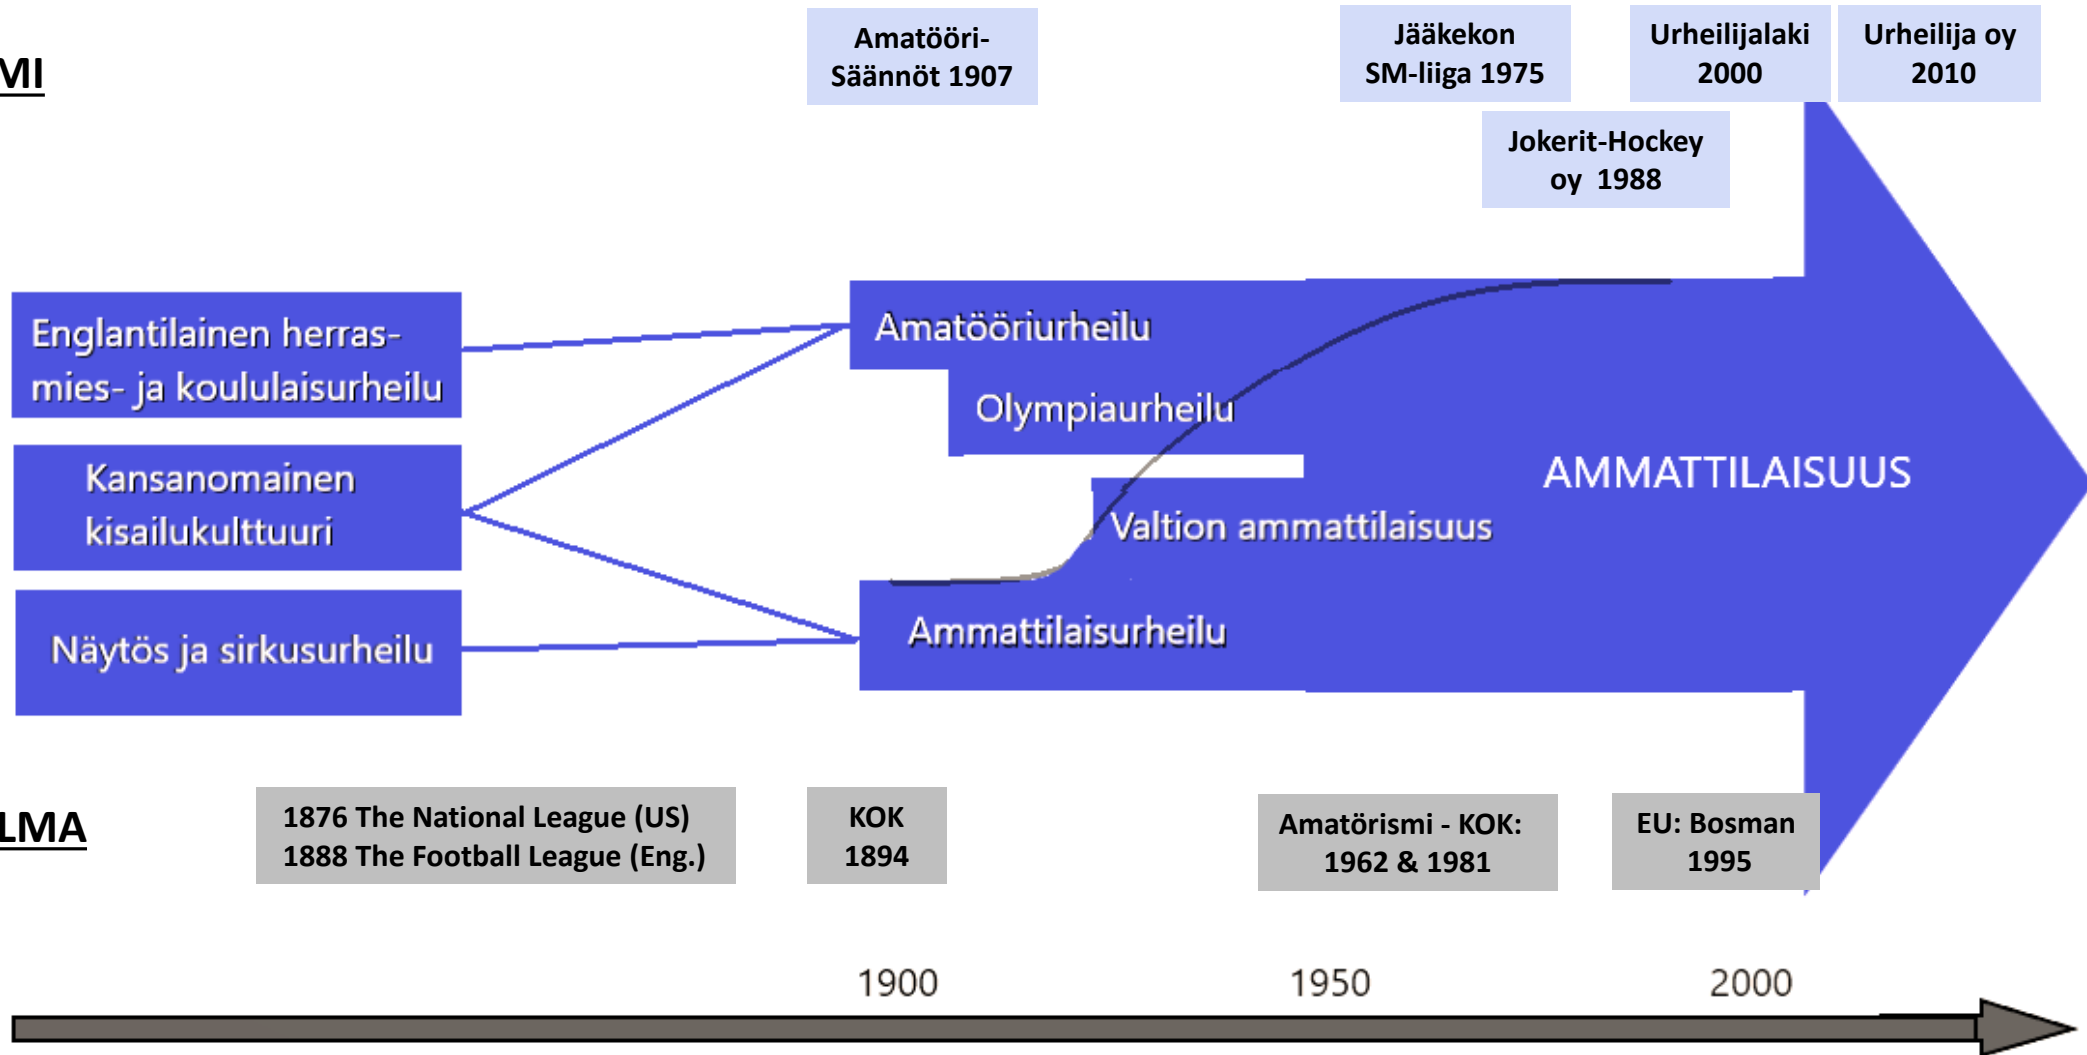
MI

Amatööri-
Säännöt 1907

Jääkekon
SM-liiga 1975

Urheilijalaki
2000

Urheilija oy
2010

Jokerit-Hockey
oy 1988

Englantilainen herrasmies- ja koululaisurheilu

Kansanomainen kisailukulttuuri

Näytös ja sirkusurheilu

Amatööriurheilu

Olympiaurheilu

AMMATTILAISUUS

Valtion ammattilaisuus

Ammattilaisurheilu

LMA

1876 The National League (US)
1888 The Football League (Eng.)

KOK
1894

Amatörismi - KOK:
1962 & 1981

EU: Bosman
1995

1900

1950

2000